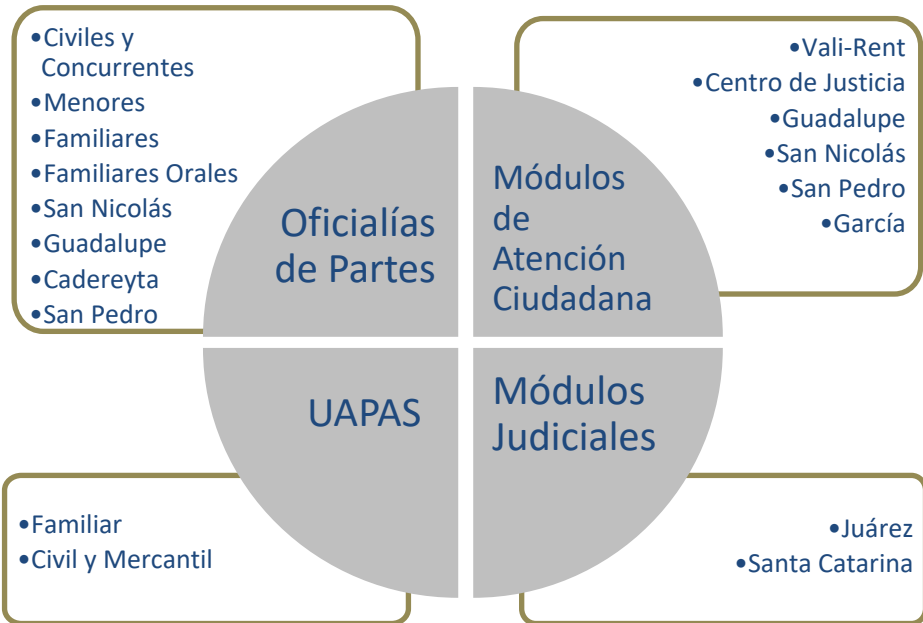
•Civiles y Concurrentes
•Menores
•Familiares
•Familiares Orales
•San Nicolás
•Guadalupe
•Cadereyta
•San Pedro

•Vali-Rent
•Centro de Justicia
•Guadalupe
•San Nicolás
•San Pedro
•García

Oficialías de Partes

Módulos de Atención Ciudadana

UAPAS

Módulos Judiciales

•Familiar
•Civil y Mercantil

•Juárez
•Santa Catarina